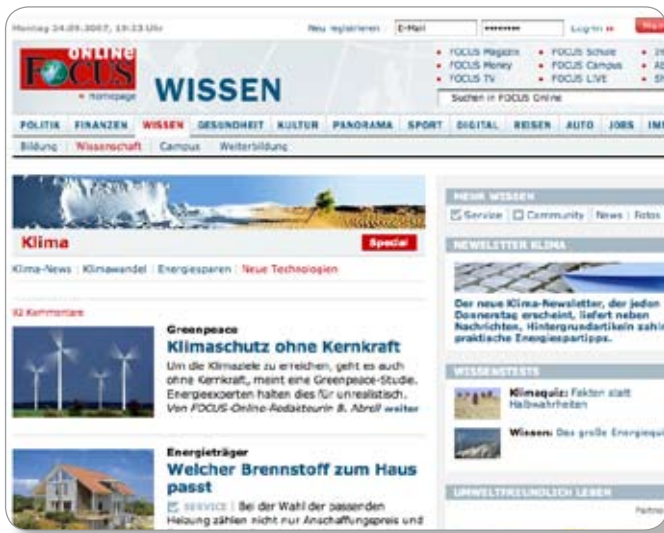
Montag 24.09.2007, 19:13 Uhr

Neu registrieren E-Mail ••••••••• Log-in »

FOCUS ONLINE
» Homepage

WISSEN

• FOCUS Magazin • FOCUS Schule
• FOCUS Money • FOCUS Campus
• FOCUS TV • FOCUS LIVE

Suchen in FOCUS Online

POLITIK FINANZEN WISSEN GESUNDHEIT KULTUR PANORAMA SPORT DIGITAL REISEN AUTO JOBS IM

Bildung | Wissenschaft | Campus | Weiterbildung

Klima

Special

Klima-News | Klimawandel | Energiesparen | Neue Technologien

92 Kommentare

Greenpeace
Klimaschutz ohne Kernkraft
Um die Klimaziele zu erreichen, geht es auch ohne Kernkraft, meint eine Greenpeace-Studie. Energieexperten halten dies für unrealistisch.
Von FOCUS-Online-Redakteurin B. Abrell weiter

Energieträger
Weicher Brennstoff zum Haus passt
SERVICE | Bei der Wahl der passenden Heizung zählen nicht nur Anschaffungspreis und

MEHR WISSEN
Service Community News Fotos

NEWSLETTER KLIMA
Der neue Klima-Newsletter, der jeden Donnerstag erscheint, liefert neben Nachrichten, Hintergrundartikeln zahl praktische Energiespartipps.

WISSENSTESTS
Klimaquiz: Fakten statt Halbwahrheiten
Wissen: Das große Energiequi

UMWELTFREUNDLICH LEBEN
Partne